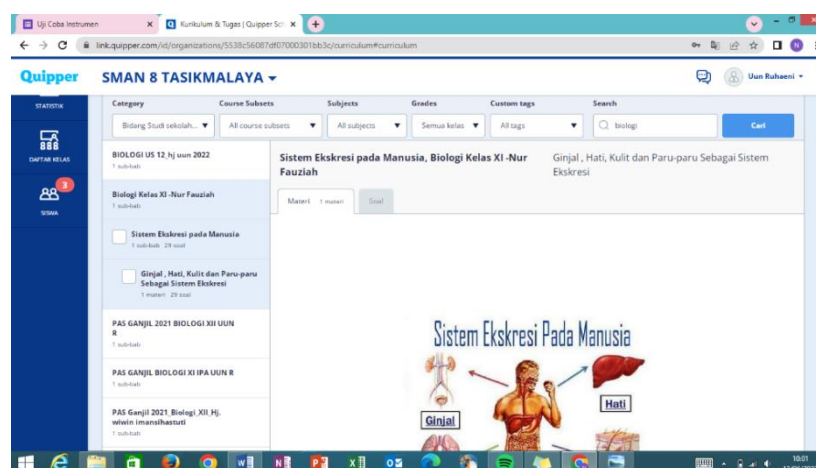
Uji Coba Instrumen
Kurikulum & Tugas | Quipper Sch
link.quipper.com/id/organizations/5538c56087df07000301bb3c/curriculum#curriculum

Quipper
SMAN 8 TASIKMALAYA
Uun Ruhaeni

STATISTIK
DAFTAR KELAS
3
SISWA

Category
Bidang Studi sekolah...
Course Subsets
All course subsets
Subjects
All subjects
Grades
Semua kelas
Custom tags
All tags
Search
biologi
Cari

BIOLOGI US 12_hj uun 2022
1 sub-bab

Biologi Kelas XI -Nur Fauziah
1 sub-bab

Sistem Ekskresi pada Manusia
1 sub-bab 29 soal

Ginjal , Hati, Kulit dan Paru-paru Sebagai Sistem Ekskresi
1 materi 29 soal

PAS GANJIL 2021 BIOLOGI XII UUN R
1 sub-bab

PAS GANJIL BIOLOGI XI IPA UUN R
1 sub-bab

PAS Ganjil 2021_Biologi_XII_Hj. wiwin imansihastuti
1 sub-bab

Sistem Ekskresi pada Manusia, Biologi Kelas XI -Nur Fauziah
Ginjal , Hati, Kulit dan Paru-paru Sebagai Sistem Ekskresi

Materi 1 materi
Soal

Sistem Ekskresi Pada Manusia
Ginjal
Hati

10:01